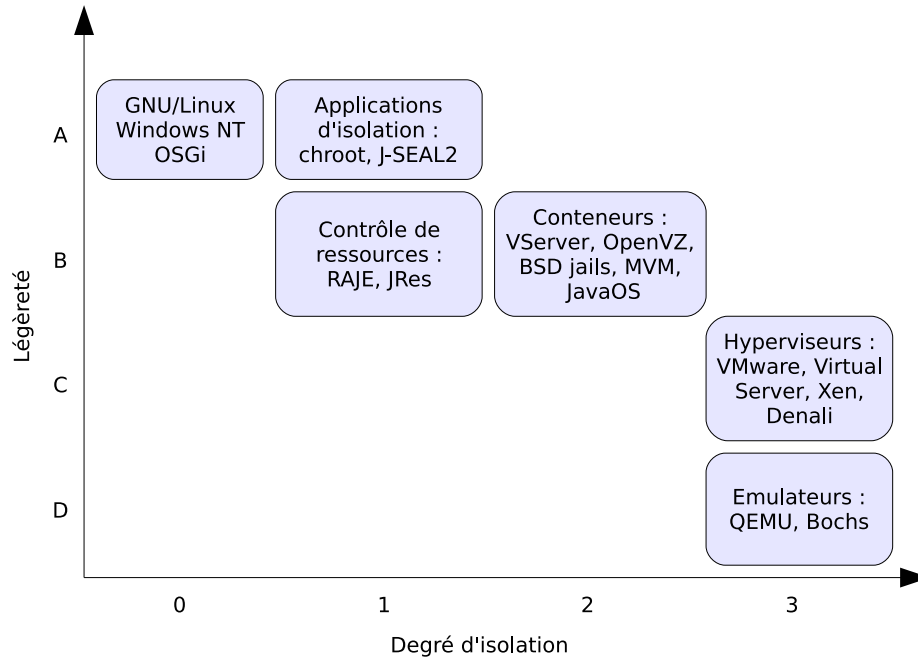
Légèreté

A

B

C

D

GNU/Linux Windows NT OSGi

Applications d'isolation : chroot, J-SEAL2

Contrôle de ressources : RAJE, JRes

Conteneurs : VServer, OpenVZ, BSD jails, MVM, JavaOS

Hyperviseurs : VMware, Virtual Server, Xen, Denali

Emulateurs : QEMU, Bochs

0

1

2

3

Degré d'isolation